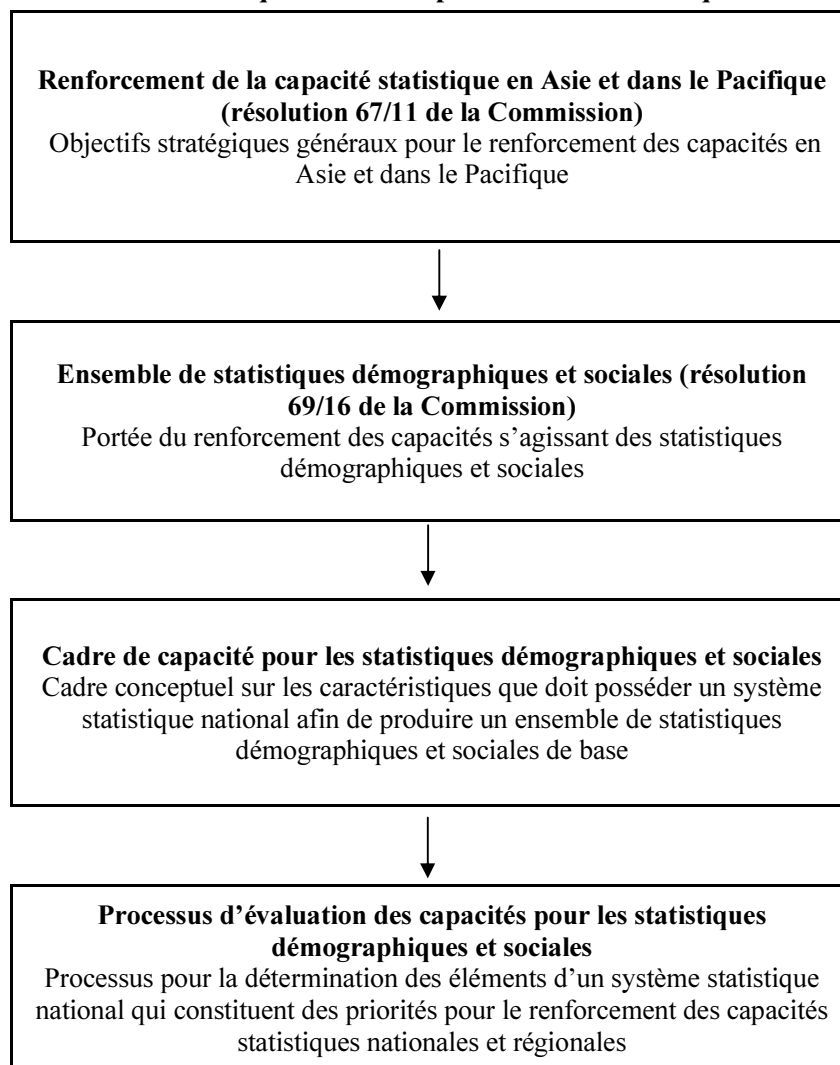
Renforcement de la capacité statistique en Asie et dans le Pacifique (résolution 67/11 de la Commission)
Objectifs stratégiques généraux pour le renforcement des capacités en Asie et dans le Pacifique

Ensemble de statistiques démographiques et sociales (résolution 69/16 de la Commission)
Portée du renforcement des capacités s'agissant des statistiques démographiques et sociales

Cadre de capacité pour les statistiques démographiques et sociales
Cadre conceptuel sur les caractéristiques que doit posséder un système statistique national afin de produire un ensemble de statistiques démographiques et sociales de base

Processus d'évaluation des capacités pour les statistiques démographiques et sociales
Processus pour la détermination des éléments d'un système statistique national qui constituent des priorités pour le renforcement des capacités statistiques nationales et régionales